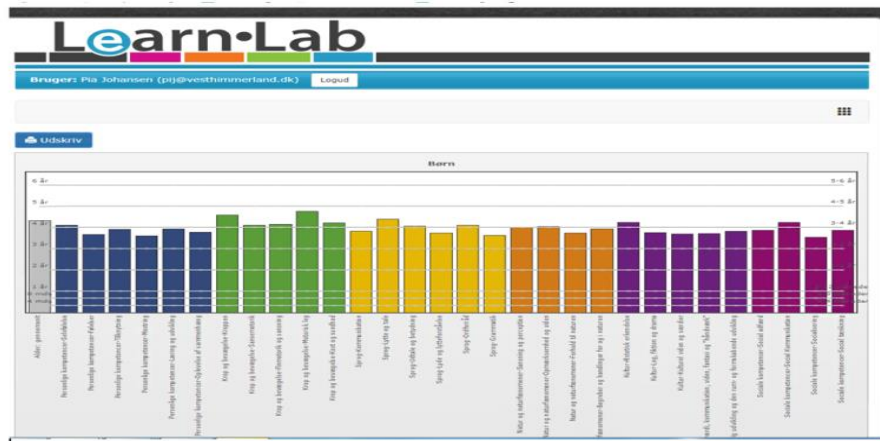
Learn·Lab

Bruger: Pia Johansen (pij@vesthimmerland.dk) Logud

Udskriv

Barn

6 år
5 år
4 år
3 år
2 år
1 år

5-6 år
4-5 år
3-4 år

Alder: gennemsnit
Personlige kompetencer-Selvfølelse
Personlige kompetencer-Følelser
Personlige kompetencer-Tilknytning
Personlige kompetencer-Mestring
Personlige kompetencer-Læring og udvikling
Personlige kompetencer-Oplevelse af sammenhæng
Krop og bevægelse-Kropsstyring
Krop og bevægelse-Sansemotorik
Krop og bevægelse-Finmotorik og sansning
Krop og bevægelse-Motorisk leg
Krop og bevægelse-Krop og sundhed
Sprog-Kommunikation
Sprog-Lydlig og tale
Sprog-Ordforråd og betydning
Sprog-Lydlig og lydforbindelse
Sprog-Skriftsprog
Sprog-Grammatik
Natur og naturfænomener-Sansning og perception
Natur og naturfænomener-Nysgerrighed og viden
Natur og naturfænomener-Forhold til naturen
Naturfænomener-Begreber og handlinger for og i naturen
Kultur-Kulturelle udtryksformer
Kultur-Leg, fiktion og drama
Kultur-Kultur, viden og værdier
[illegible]
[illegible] udvikling og den rette og hensigtsmæssige udvikling
Sociale kompetencer-Social adfærd
Sociale kompetencer-Social kommunikation
Sociale kompetencer-Socialisering
Sociale kompetencer-Social forståelse